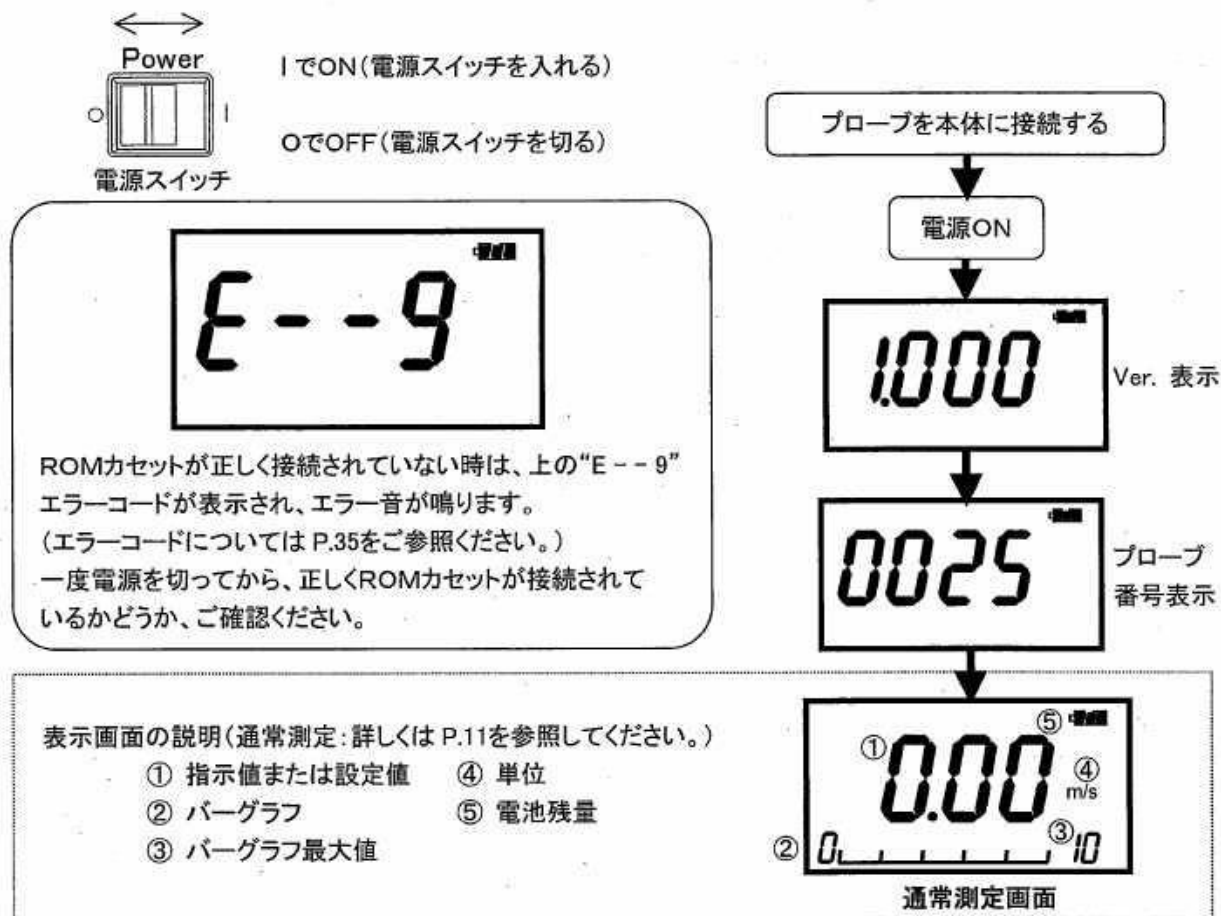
Power

○ I

電源スイッチ

IでON(電源スイッチを入れる)

OでOFF(電源スイッチを切る)

E--9

ROMカセットが正しく接続されていない時は、上の"E--9"エラーコードが表示され、エラー音が鳴ります。
(エラーコードについては P.35をご参照ください。)
一度電源を切ってから、正しくROMカセットが接続されているかどうか、ご確認ください。

プローブを本体に接続する

電源ON

1.000

Ver. 表示

0025

プローブ番号表示

表示画面の説明(通常測定:詳しくは P.11を参照してください。)
① 指示値または設定値
② バーグラフ
③ バーグラフ最大値
④ 単位
⑤ 電池残量

① 0.00 ④ m/s ⑤

② 0 ③ 10

通常測定画面